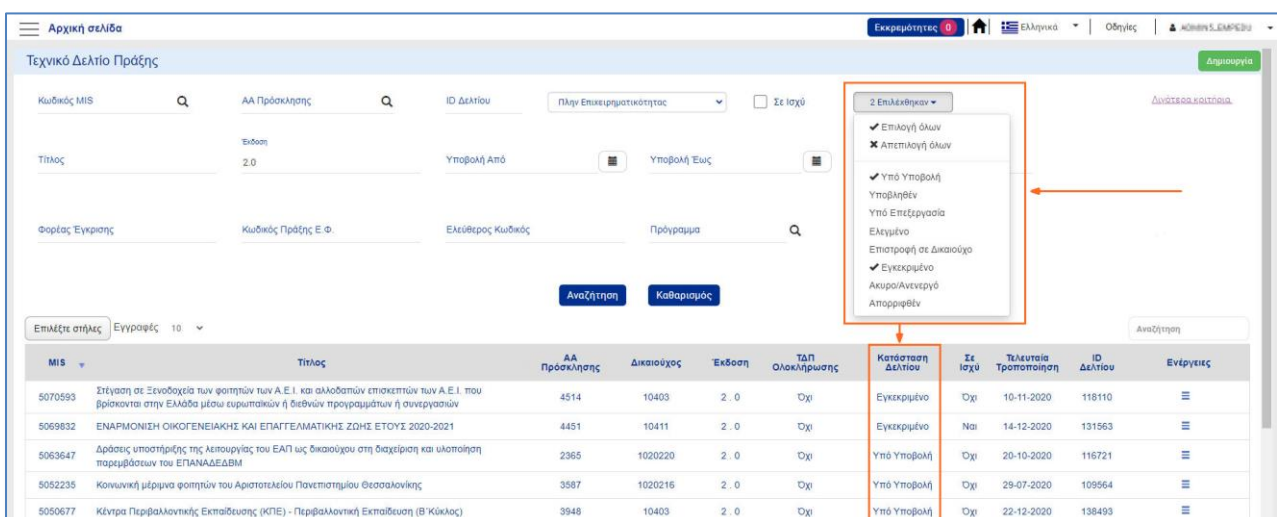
Αρχική σελίδα

Εκκρεμότητες 0 Ελληνικά Οδηγίες ADMIN5.EMPEDU

Τεχνικό Δελτίο Πράξης

Δημιουργία

Κωδικός MIS
ΑΑ Πρόσκλησης
ID Δελτίου
Πλην Επιχειρηματικότητας
Σε Ισχύ
2 Επιλέχθηκαν
Αναλυτικά κριτήρια

✔ Επιλογή όλων
✖ Απεπιλογή όλων
✔ Υπό Υποβολή
Υποβληθέν
Υπό Επεξεργασία
Ελεγμένο
Επιστροφή σε Δικαιούχο
✔ Εγκεκριμένο
Ακυρο/Ανενεργό
Απορριφθέν

Τίτλος
Έκδοση
2.0
Υποβολή Από
Υποβολή Έως

Φορέας Έγκρισης
Κωδικός Πράξης Ε.Φ.
Ελεύθερος Κωδικός
Πρόγραμμα

Αναζήτηση
Καθαρισμός

Επιλέξτε στήλες Εγγραφές 10

Αναζήτηση

| MIS | Τίτλος | ΑΑ Πρόσκλησης | Δικαιούχος | Έκδοση | ΤΔΠ Ολοκλήρωσης | Κατάσταση Δελτίου | Σε Ισχύ | Τελευταία Τροποποίηση | ID Δελτίου | Ενέργειες |
|---|---|---|---|---|---|---|---|---|---|---|
| 5070593 | Στέγαση σε Ξενοδοχεία των φοιτητών των Α.Ε.Ι. και αλλοδαπών επισκεπτών των Α.Ε.Ι. που βρίσκονται στην Ελλάδα μέσω ευρωπαϊκών ή διεθνών προγραμμάτων ή συνεργασιών | 4514 | 10403 | 2.0 | Όχι | Εγκεκριμένο | Όχι | 10-11-2020 | 118110 | ≡ |
| 5069832 | ΕΝΑΡΜΟΝΙΣΗ ΟΙΚΟΓΕΝΕΙΑΚΗΣ ΚΑΙ ΕΠΑΓΓΕΛΜΑΤΙΚΗΣ ΖΩΗΣ ΕΤΟΥΣ 2020-2021 | 4451 | 10411 | 2.0 | Όχι | Εγκεκριμένο | Ναι | 14-12-2020 | 131563 | ≡ |
| 5063647 | Δράσεις υποστήριξης της λειτουργίας του ΕΑΠ ως δικαιούχου στη διαχείριση και υλοποίηση παρεμβάσεων του ΕΠΑΝΑΔΕΔΒΜ | 2365 | 1020220 | 2.0 | Όχι | Υπό Υποβολή | Όχι | 20-10-2020 | 116721 | ≡ |
| 5052235 | Κοινωνική μέριμνα φοιτητών του Αριστοτελείου Πανεπιστημίου Θεσσαλονίκης | 3587 | 1020216 | 2.0 | Όχι | Υπό Υποβολή | Όχι | 29-07-2020 | 109564 | ≡ |
| 5050677 | Κέντρα Περιβαλλοντικής Εκπαίδευσης (ΚΠΕ) - Περιβαλλοντική Εκπαίδευση (Β΄Κύκλος) | 3948 | 10403 | 2.0 | Όχι | Υπό Υποβολή | Όχι | 22-12-2020 | 138493 | ≡ |